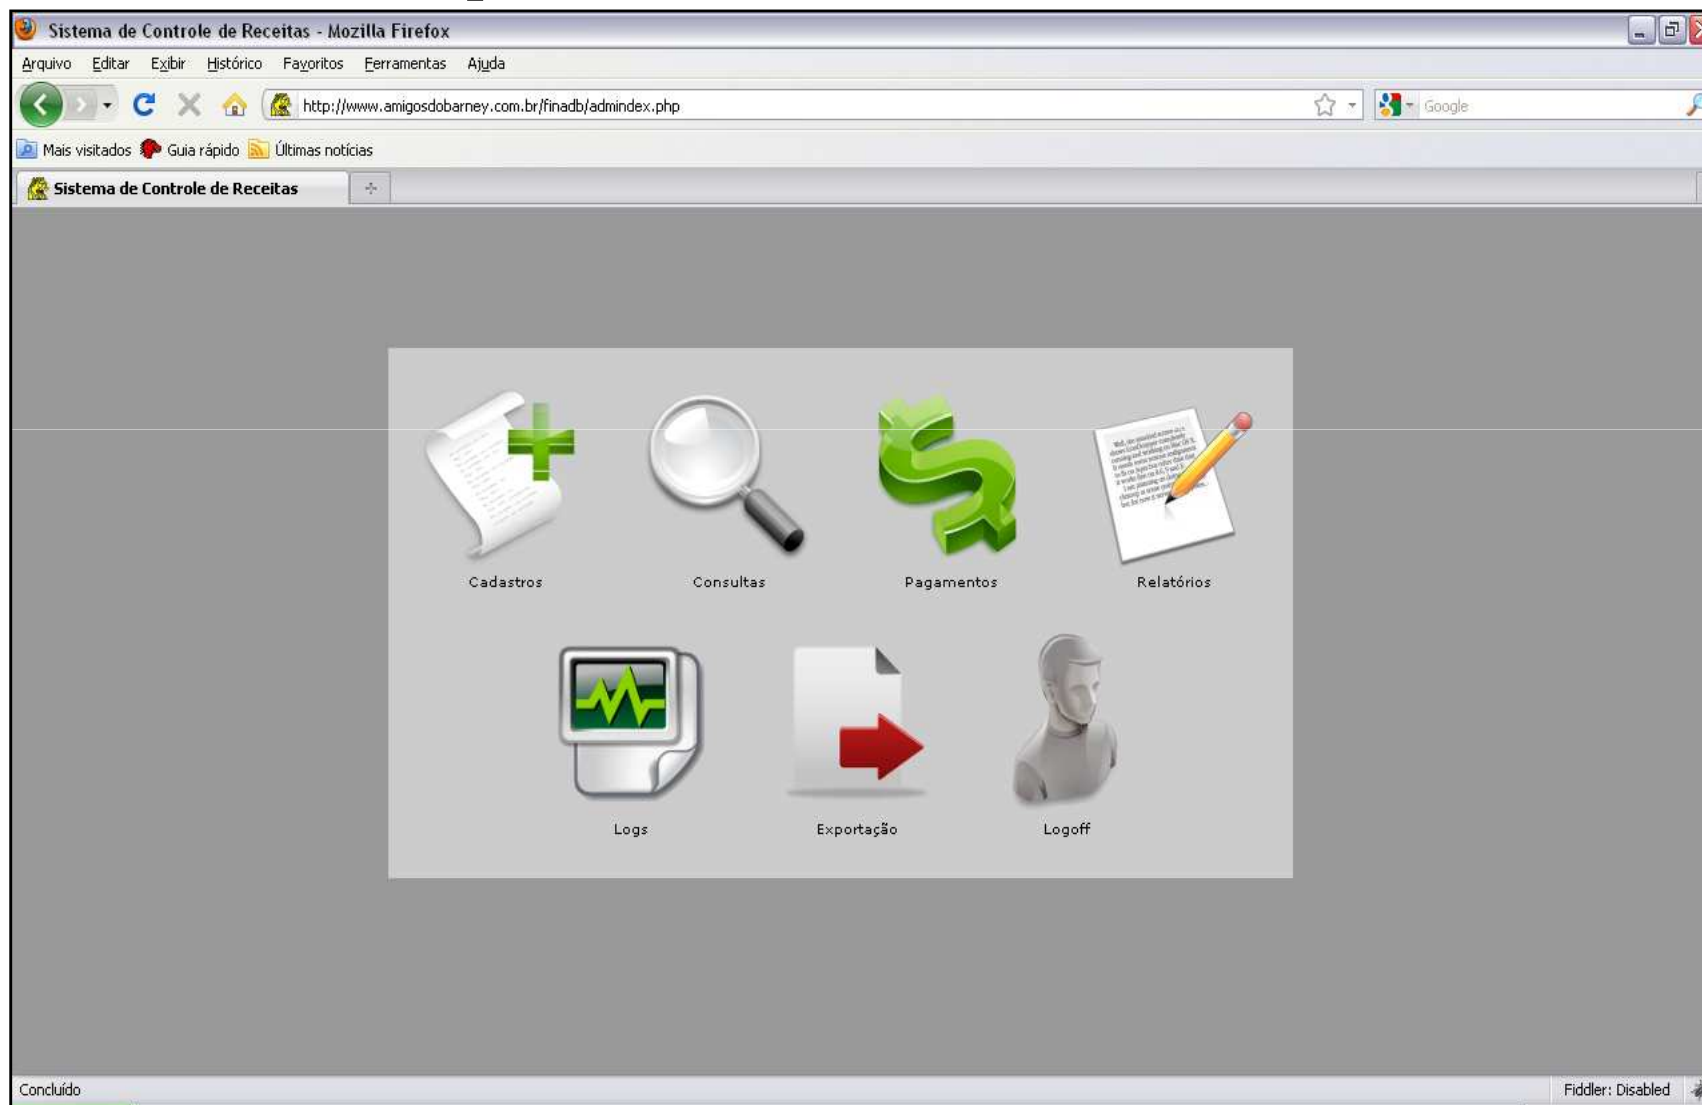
Sistema de Controle de Receitas - Mozilla Firefox

Arquivo Editar Exibir Histórico Favoritos Ferramentas Ajuda

http://www.amigosdobarney.com.br/finadb/admindex.php

Google

Mais visitados Guia rápido Últimas notícias

Sistema de Controle de Receitas

Cadastros

Consultas

Pagamentos

Relatórios

Logs

Exportação

Logoff

Concluído

Fiddler: Disabled